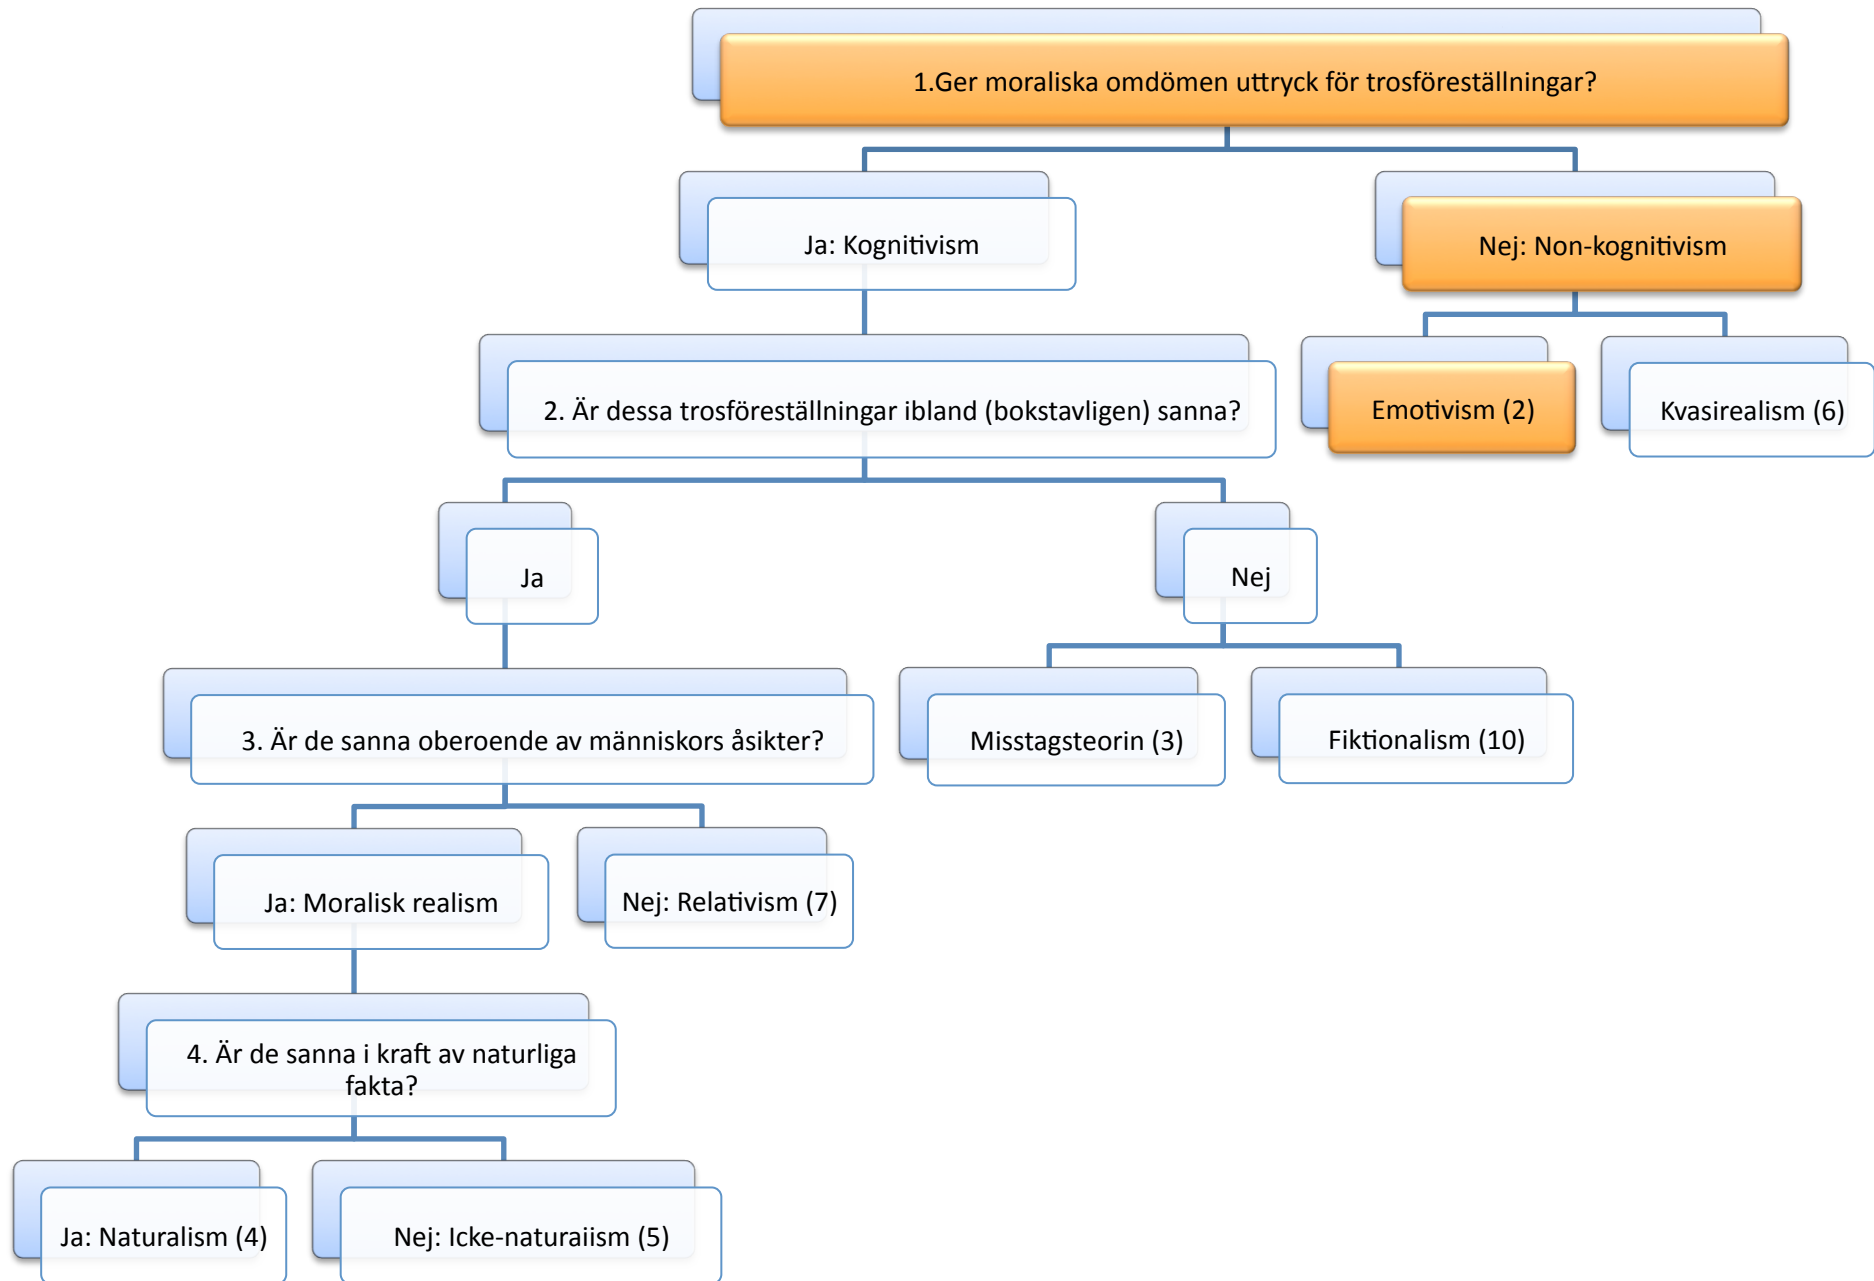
1.Ger moraliska omdömen uttryck för trosföreställningar?

Ja: Kognitivism

Nej: Non-kognitivism

2. Är dessa trosföreställningar ibland (bokstavligen) sanna?

Emotivism (2)

Kvasirealism (6)

Ja

Nej

3. Är de sanna oberoende av människors åsikter?

Misstagsteorin (3)

Fiktionalism (10)

Ja: Moralisk realism

Nej: Relativism (7)

4. Är de sanna i kraft av naturliga fakta?

Ja: Naturalism (4)

Nej: Icke-naturaiism (5)